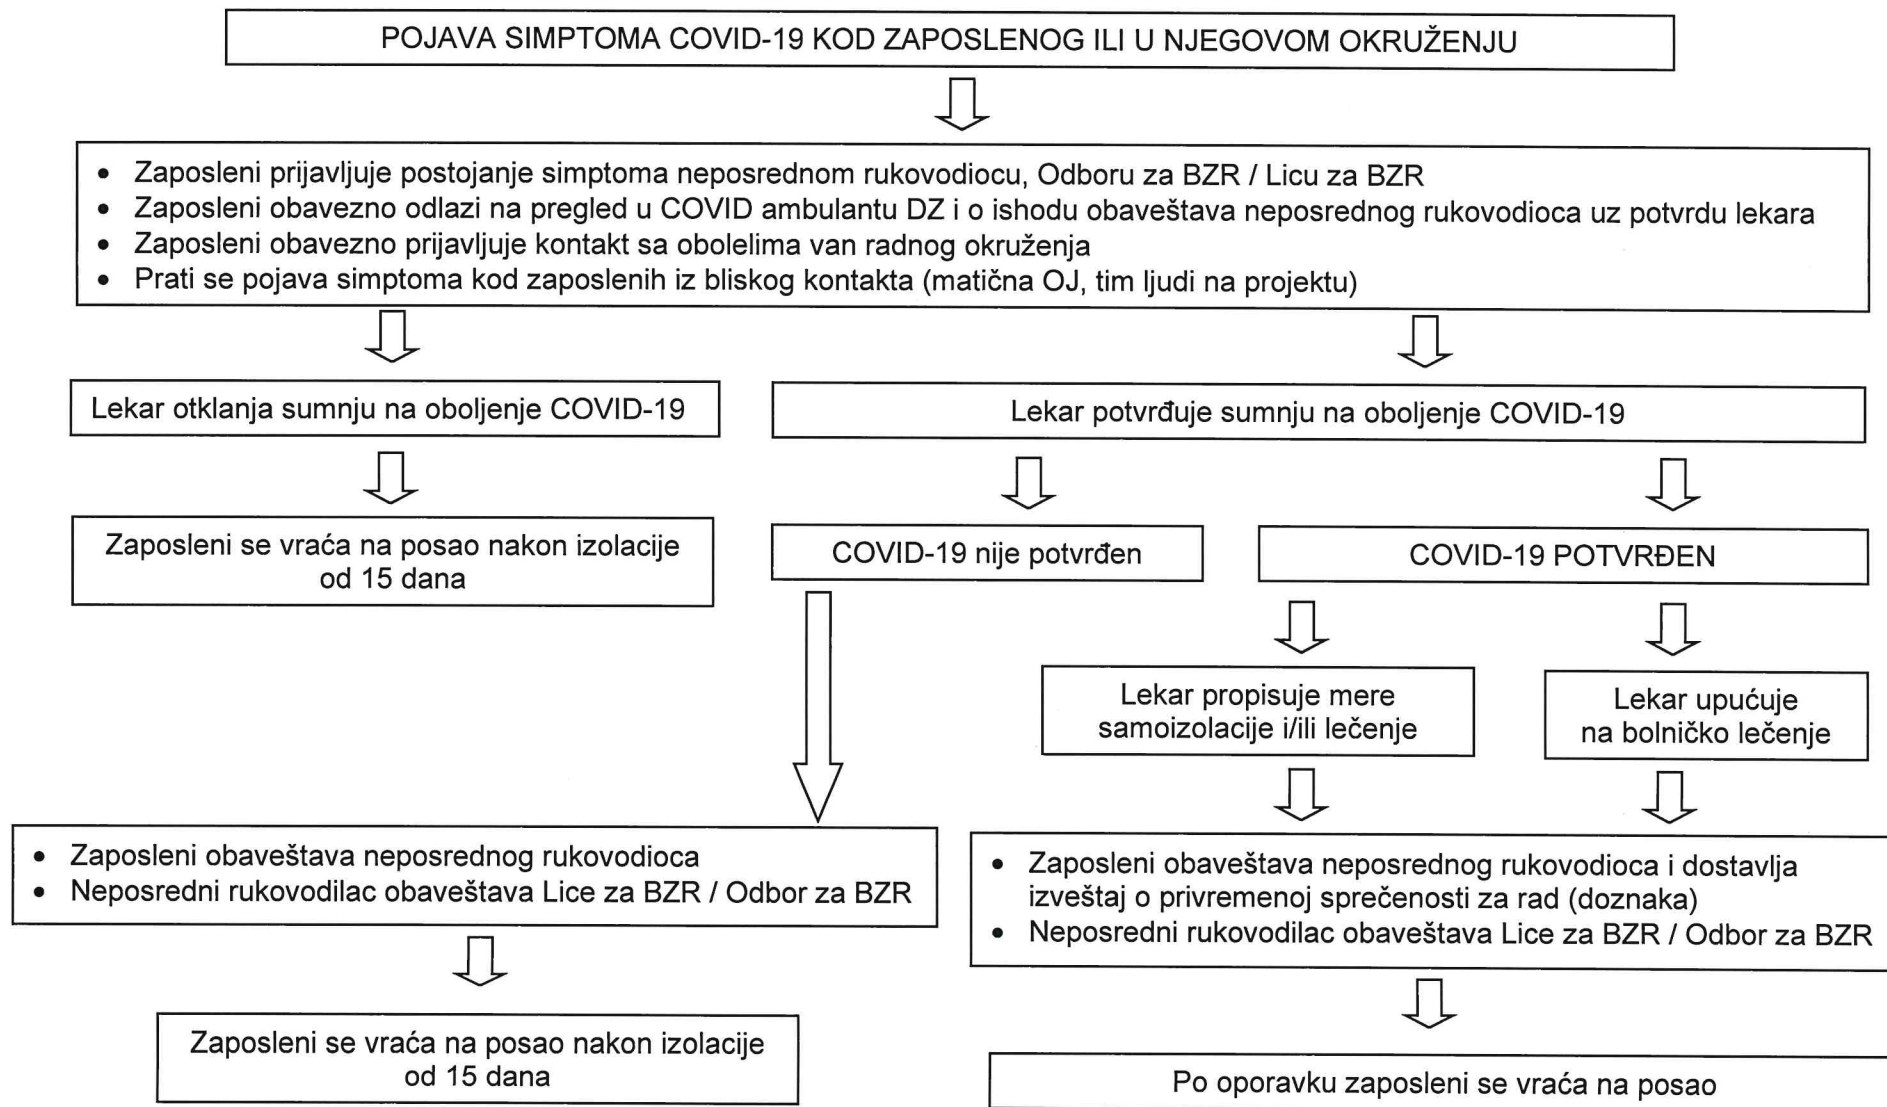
POJAVA SIMPTOMA COVID-19 KOD ZAPOSLENOG ILI U NJEGOVOM OKRUŽENJU

- Zaposleni prijavljuje postojanje simptoma neposrednom rukovodiocu, Odboru za BZR / Licu za BZR
- Zaposleni obavezno odlazi na pregled u COVID ambulantu DZ i o ishodu obaveštava neposrednog rukovodioca uz potvrdu lekara
- Zaposleni obavezno prijavljuje kontakt sa obolelima van radnog okruženja
- Prati se pojava simptoma kod zaposlenih iz bliskog kontakta (matična OJ, tim ljudi na projektu)

Lekar otklanja sumnju na oboljenje COVID-19

Zaposleni se vraća na posao nakon izolacije od 15 dana

Lekar potvrđuje sumnju na oboljenje COVID-19

COVID-19 nije potvrđen

COVID-19 POTVRĐEN

Lekar propisuje mere samoizolacije i/ili lečenje

Lekar upućuje na bolničko lečenje

- Zaposleni obaveštava neposrednog rukovodioca
- Neposredni rukovodilac obaveštava Lice za BZR / Odbor za BZR

Zaposleni se vraća na posao nakon izolacije od 15 dana

- Zaposleni obaveštava neposrednog rukovodioca i dostavlja izveštaj o privremenoj sprečenosti za rad (doznaka)
- Neposredni rukovodilac obaveštava Lice za BZR / Odbor za BZR

Po oporavku zaposleni se vraća na posao